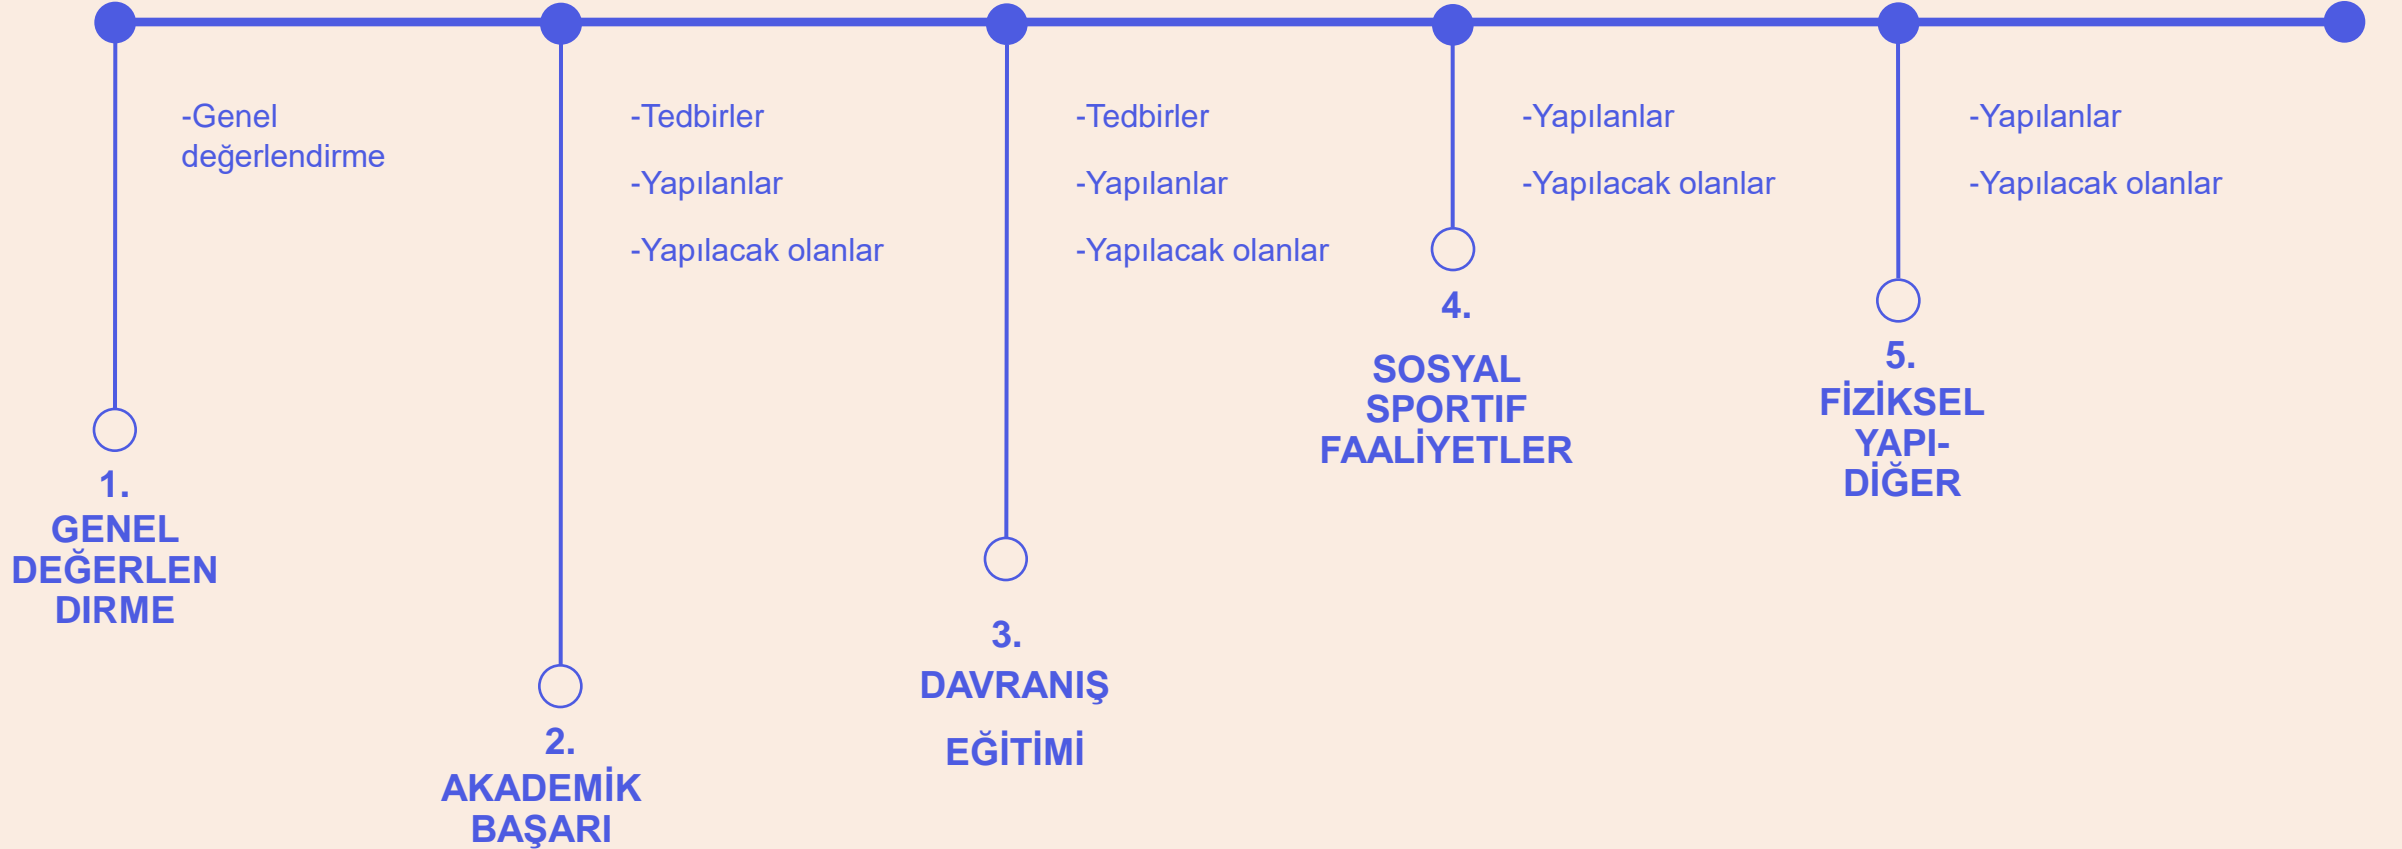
-Genel değerlendirme

1. GENEL DEĞERLEN DIRME

-Tedbirler

-Yapılanlar

-Yapılacak olanlar

2. AKADEMİK BAŞARI

-Tedbirler

-Yapılanlar

-Yapılacak olanlar

3. DAVRANIŞ

EĞİTİMİ

-Yapılanlar

-Yapılacak olanlar

4. SOSYAL SPORTIF FAALİYETLER

-Yapılanlar

-Yapılacak olanlar

5. FİZİKSEL YAPI-DİĞER